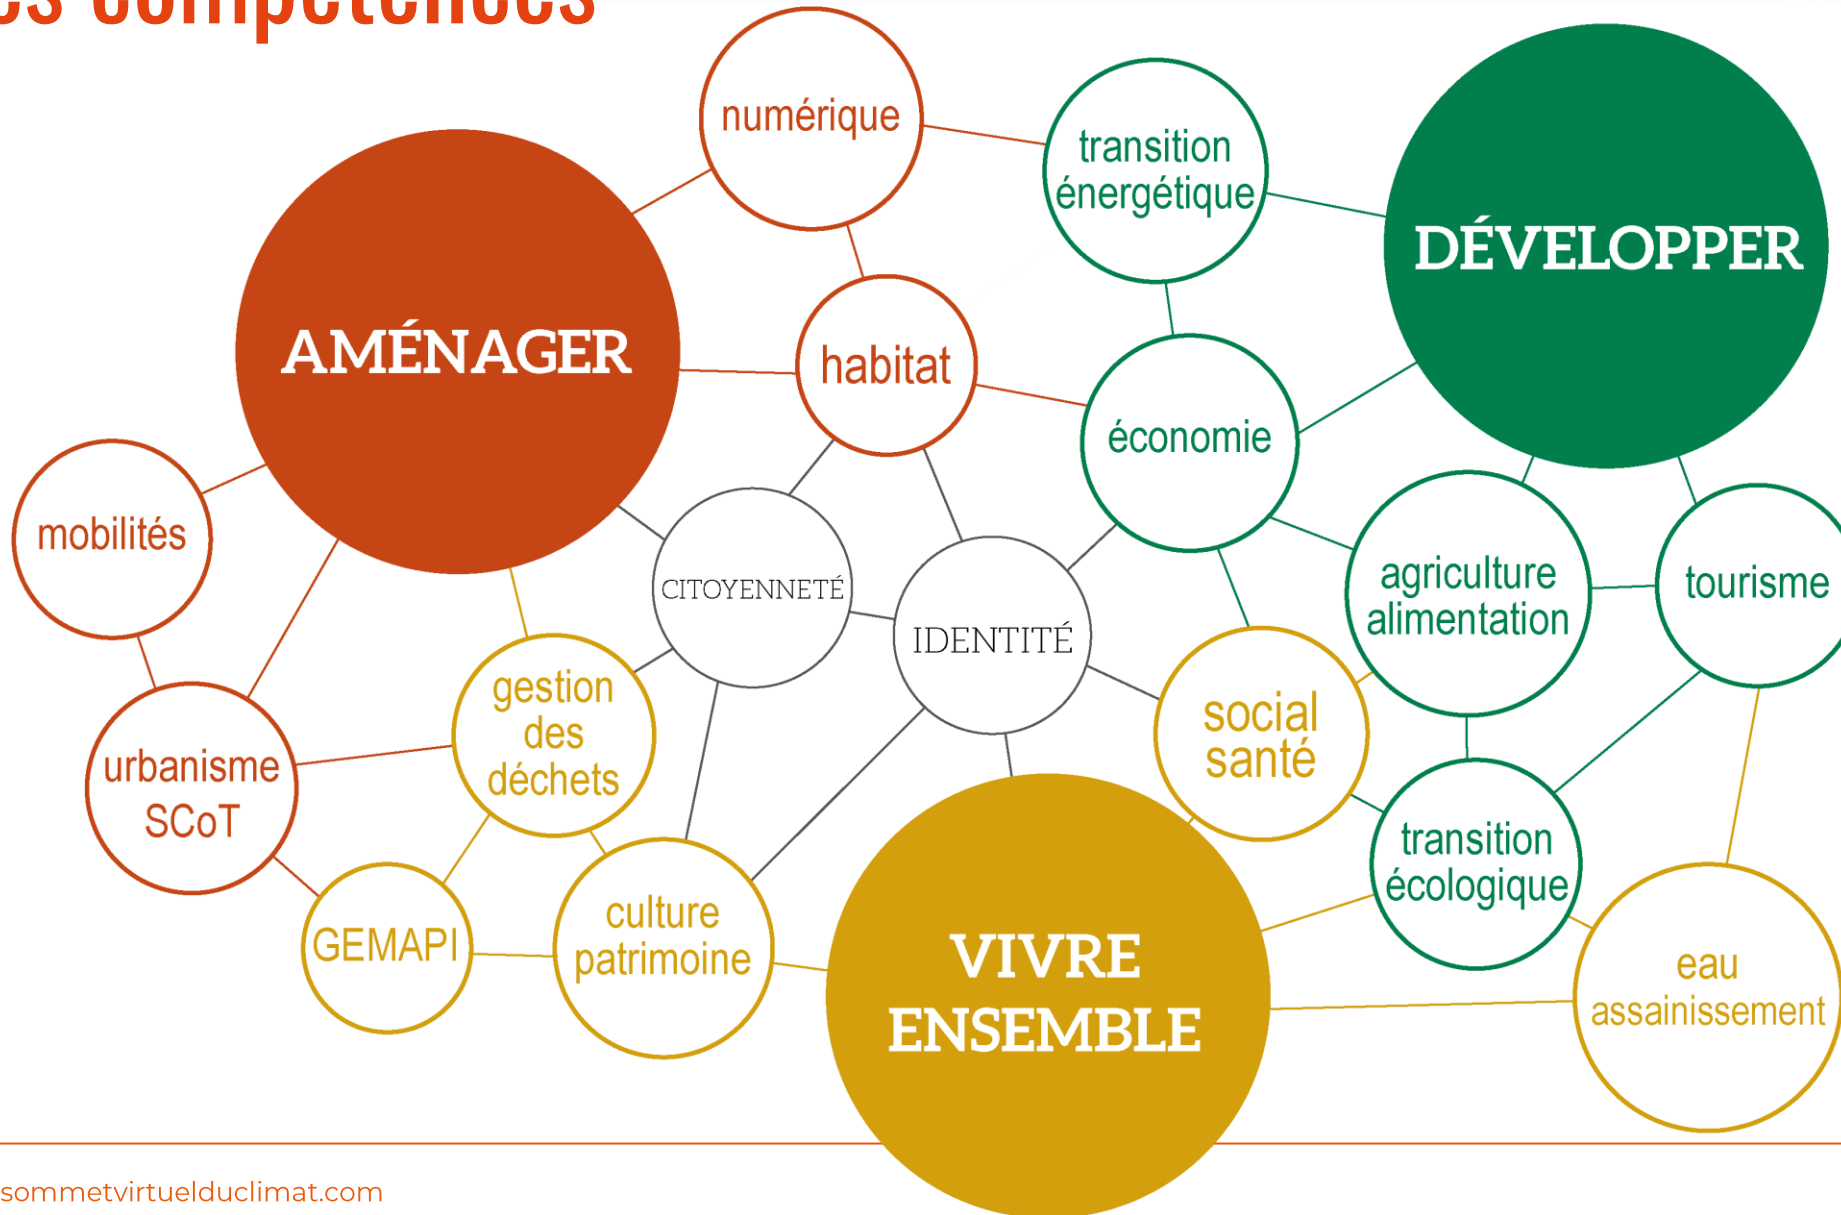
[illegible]

numérique

transition énergétique

DÉVELOPPER

AMÉNAGER

habitat

économie

mobilités

CITOYENNETÉ

IDENTITÉ

agriculture alimentation

tourisme

urbanisme SCoT

gestion des déchets

social santé

transition écologique

GEMAPI

culture patrimoine

VIVRE ENSEMBLE

eau assainissement

sommetvirtuelduclimat.com